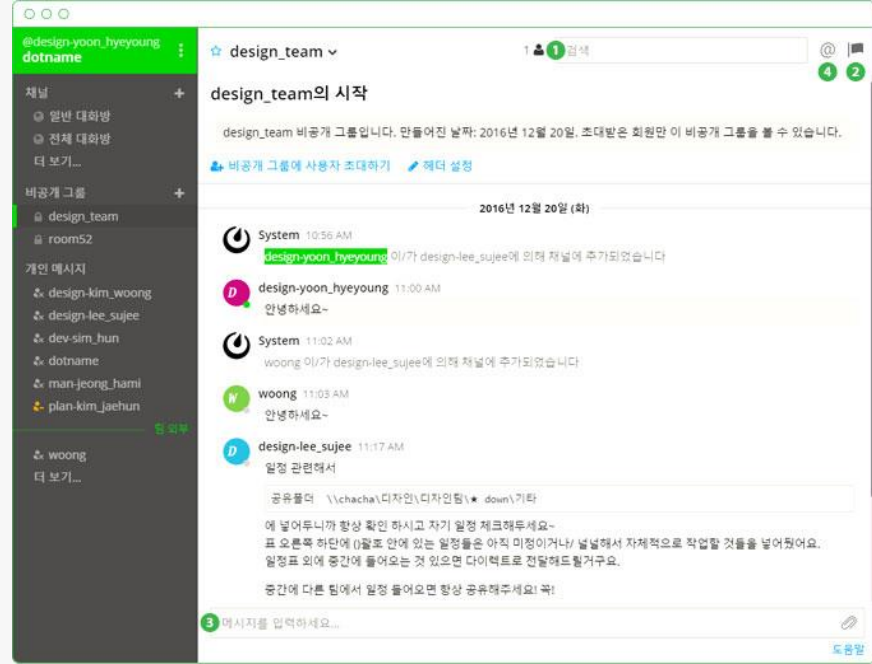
@design-yoon_hyeyoung
dotname

채널
일반 대화방
전체 대화방
더 보기...

비공개 그룹
design_team
room52

개인 메시지
design-kim_woong
design-lee_sujee
dev-sim_hun
dotname
man-jeong_hami
plan-kim_jaehun
팀 외부
woong
더 보기...

design_team

1 1 검색

@ 4 2

design_team의 시작

design_team 비공개 그룹입니다. 만들어진 날짜: 2016년 12월 20일. 초대받은 회원만 이 비공개 그룹을 볼 수 있습니다.

비공개 그룹에 사용자 초대하기 헤더 설정

2016년 12월 20일 (화)

System 10:56 AM
design-yoon_hyeyoung 이/가 design-lee_sujee에 의해 채널에 추가되었습니다

design-yoon_hyeyoung 11:00 AM
안녕하세요~

System 11:02 AM
woong 이/가 design-lee_sujee에 의해 채널에 추가되었습니다

woong 11:03 AM
안녕하세요~

design-lee_sujee 11:17 AM
일정 관련해서

공유폴더 \\chacha\디자인\디자인팀\★ down\기타

에 넣어두니까 항상 확인 하시고 자기 일정 체크해두세요~
표 오른쪽 하단에 ()괄호 안에 있는 일정들은 아직 미정이거나/ 널널해서 자체적으로 작업할 것들을 넣어뒀어요.
일정표 외에 중간에 들어오는 것 있으면 다이렉트로 전달해드릴거구요.

중간에 다른 팀에서 일정 들어오면 항상 공유해주세요! 꼭!

3 메시지를 입력하세요...

도움말